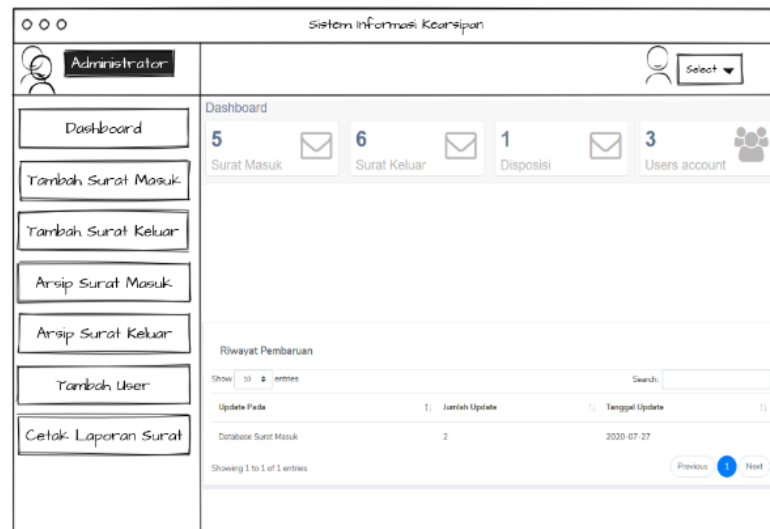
Sistem Informasi Kearsipan

Administrator

Select

Dashboard

Tambah Surat Masuk

Tambah Surat Keluar

Arsip Surat Masuk

Arsip Surat Keluar

Tambah User

Cetak Laporan Surat

Dashboard

5
Surat Masuk

6
Surat Keluar

1
Disposisi

3
Users account

Riwayat Pembaruan

Show 10 entries

Search:

| Update Pada | Jumlah Update | Tanggal Update |
|---|---|---|
| Database Surat Masuk | 2 | 2020-07-27 |

Showing 1 to 1 of 1 entries

Previous 1 Next